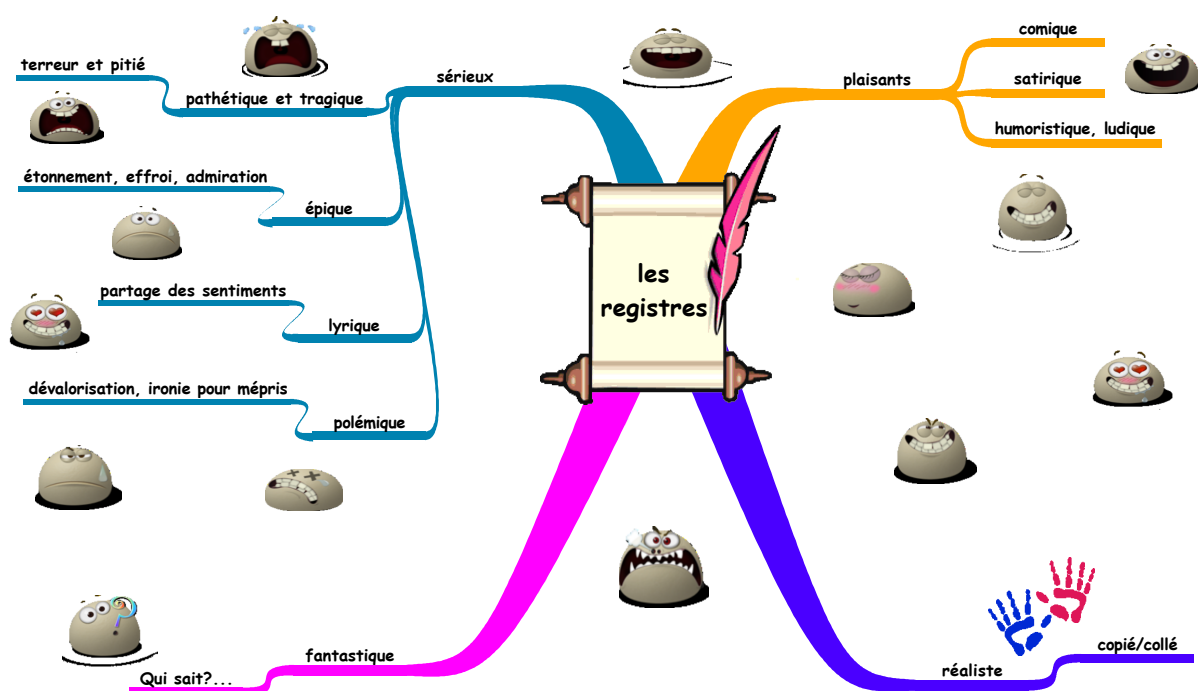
les registres

sérieux

pathétique et tragique

terreur et pitié

épique

étonnement, effroi, admiration

lyrique

partage des sentiments

polémique

dévalorisation, ironie pour mépris

plaisants

comique

satirique

humoristique, ludique

fantastique

Qui sait?...

réaliste

copié/collé